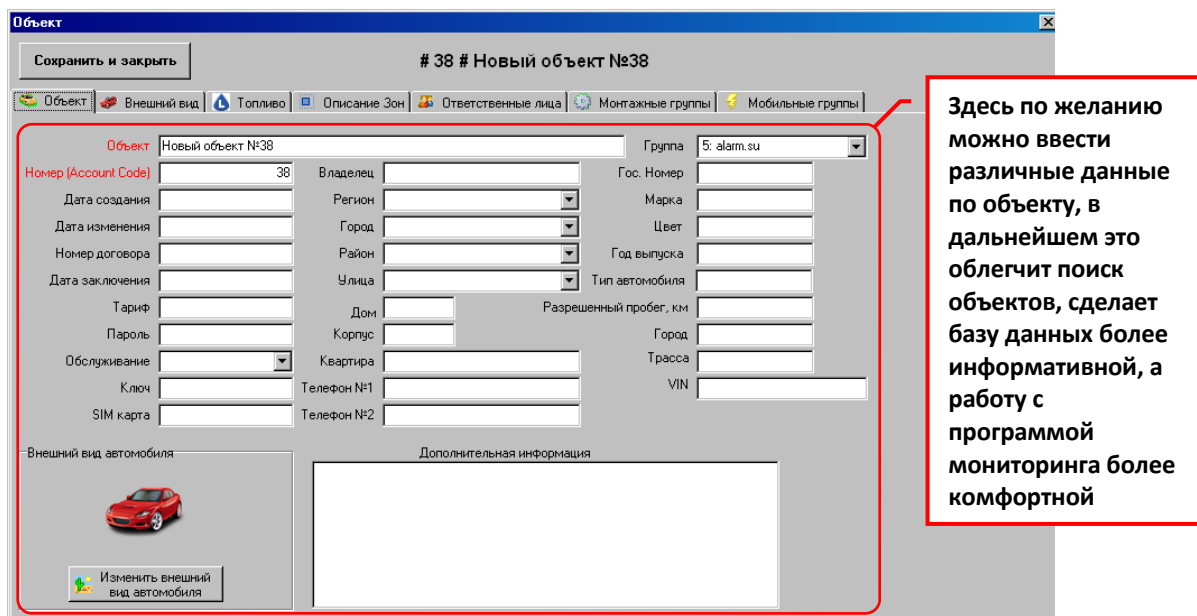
Объект

Сохранить и закрыть

# 38 # Новый объект №38

Объект | Внешний вид | Топливо | Описание Зон | Ответственные лица | Монтажные группы | Мобильные группы

Объект Новый объект №38
Группа 5: alarm.su
Номер (Account Code) 38
Владелец
Гос. Номер
Дата создания
Регион
Марка
Дата изменения
Город
Цвет
Номер договора
Район
Год выпуска
Дата заключения
Улица
Тип автомобиля
Тариф
Дом
Разрешенный пробег, км
Пароль
Корпус
Город
Обслуживание
Квартира
Трасса
Ключ
Телефон №1
VIN
SIM карта
Телефон №2

Внешний вид автомобиля

Дополнительная информация

Изменить внешний вид автомобиля

Здесь по желанию можно ввести различные данные по объекту, в дальнейшем это облегчит поиск объектов, сделает базу данных более информативной, а работу с программой мониторинга более комфортной